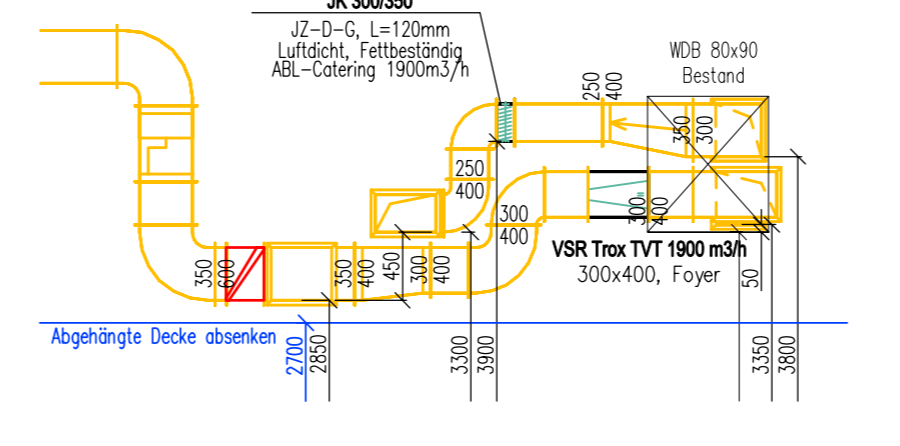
JK 300/350

JZ–D–G, L=120mm
Luftdicht, Fettbeständig
ABL–Catering 1900m3/h

WDB 80x90
Bestand

250
400

350
300

250
400

300
400

300
400

VSR Trox TVT 1900 m3/h
300x400, Foyer

350
600

350
400

450

300
400

50

Abgehängte Decke absenken

2700
2850

3300
3900

3350
3800